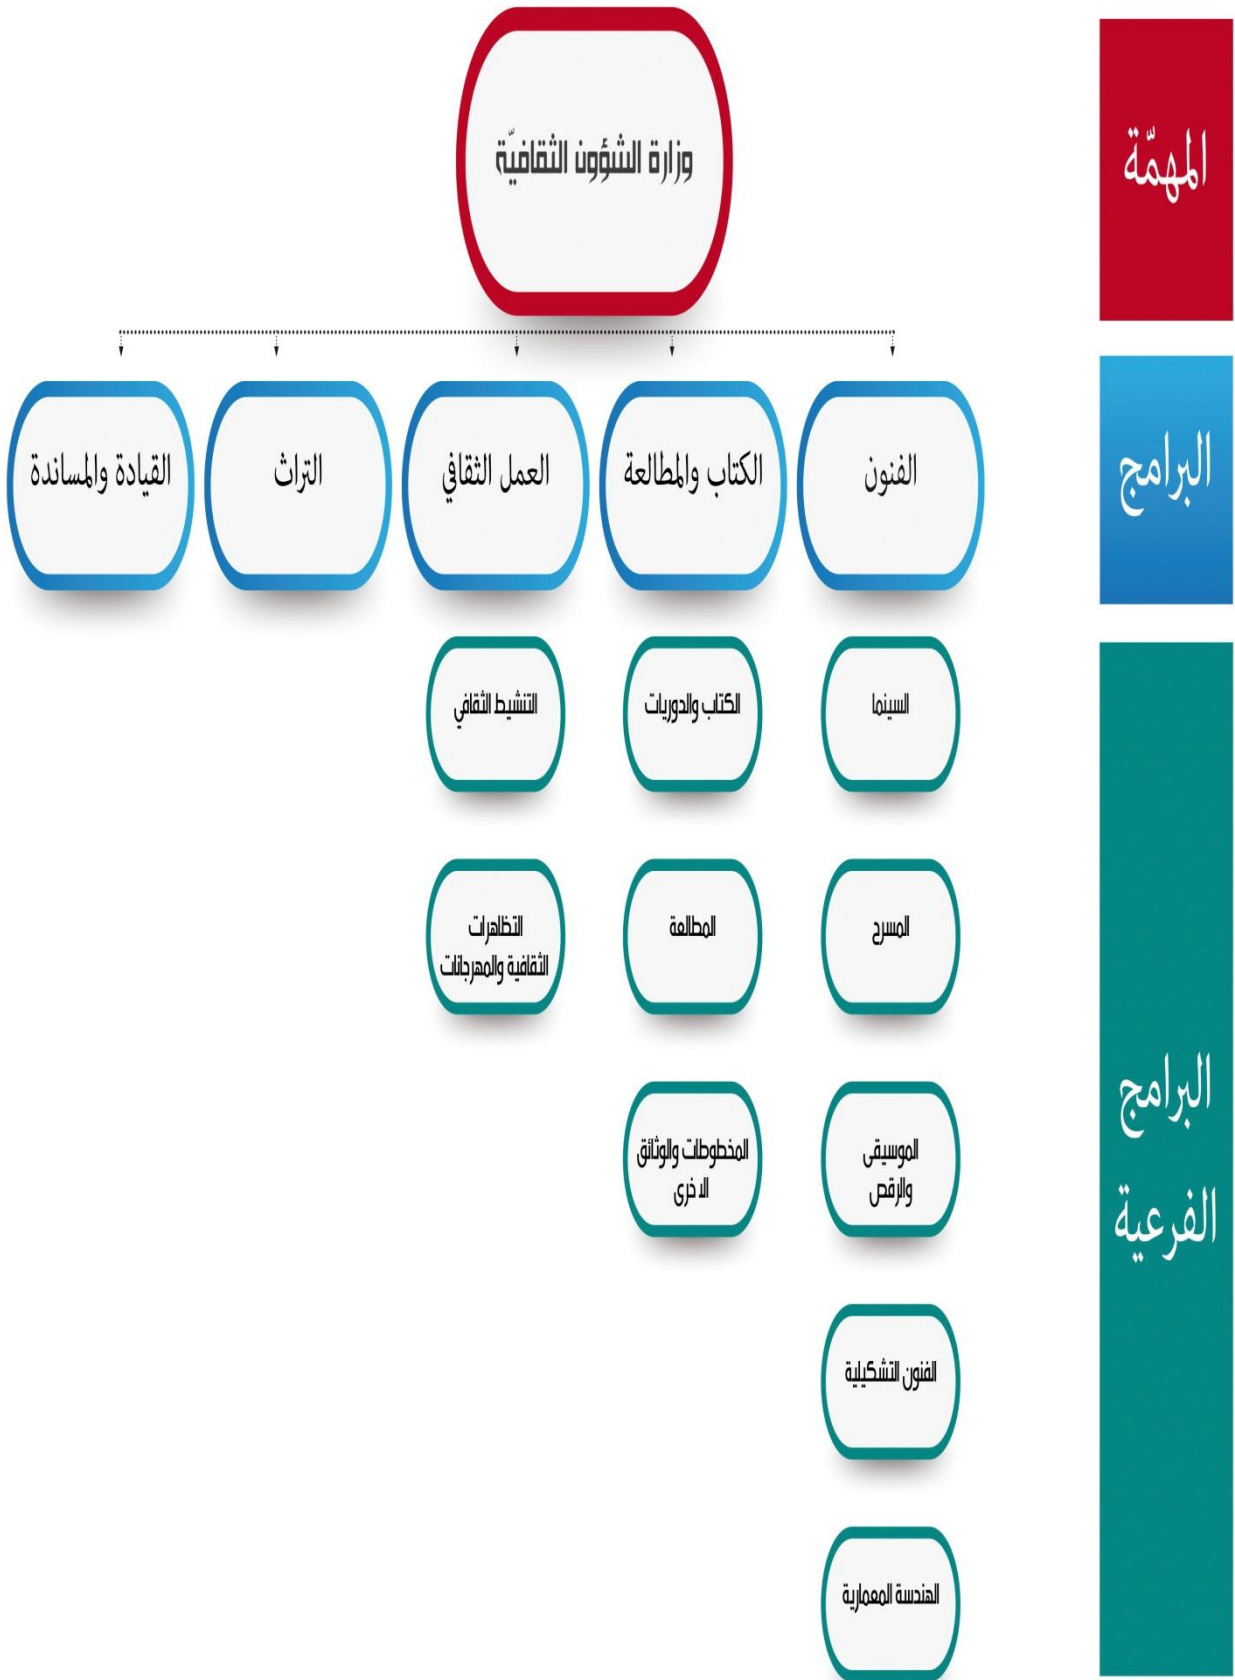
المهمّة

وزارة الشؤون الثقافيّة

البرامج

الفنون

الكتاب والمطالعة

العمل الثقافي

التراث

القيادة والمساندة

البرامج الفرعية

السينما

الكتاب والدوريات

التنشيط الثقافي

المسرح

المطالعة

التظاهرات الثقافية والمهرجانات

الموسيقى والرقص

المخطوطات والوثائق الاخرى

الفنون التشكيلية

الهندسة المعمارية